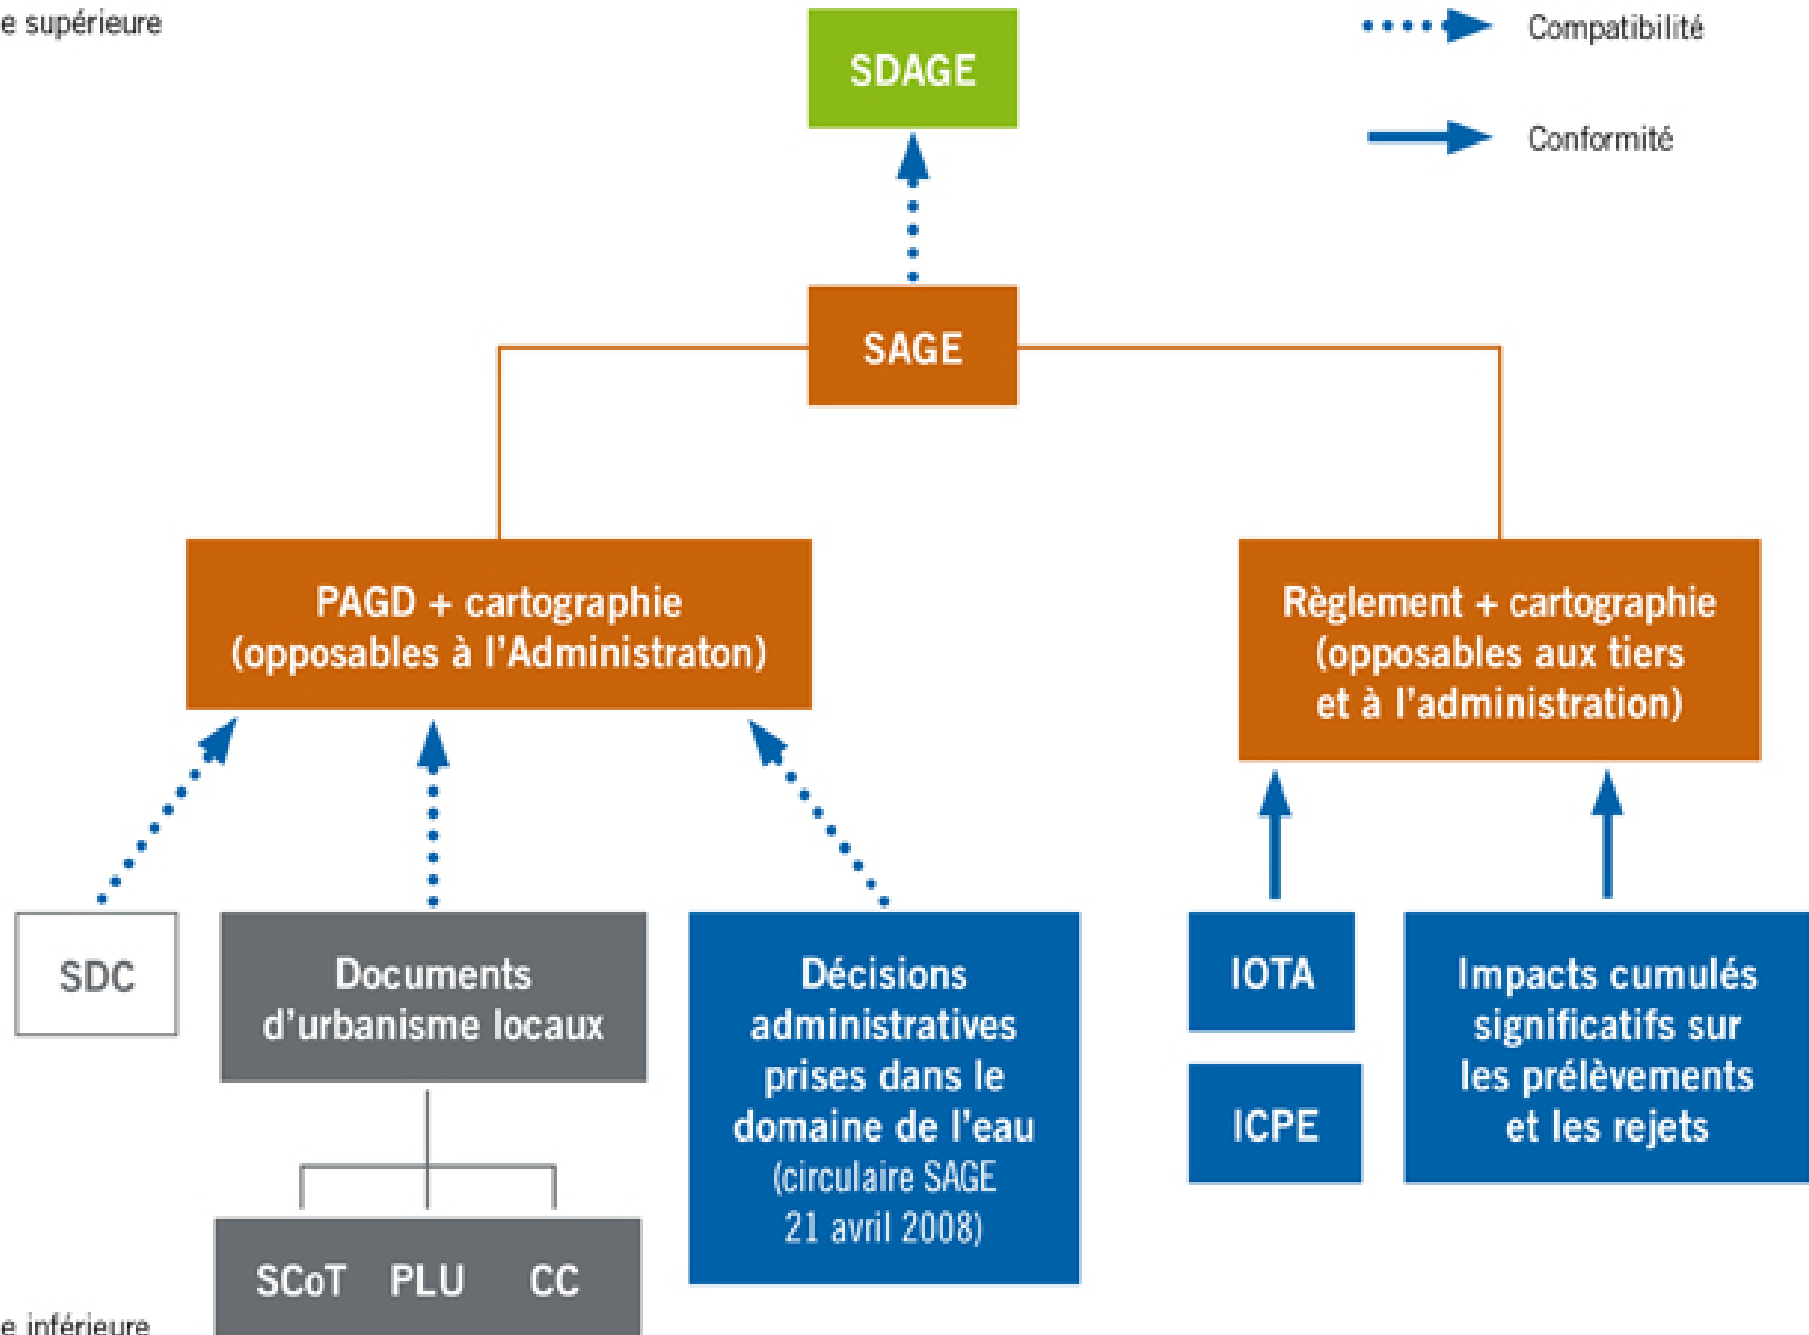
e supérieure

Compatibilité

Conformité

SDAGE

SAGE

PAGD + cartographie (opposables à l'Administraton)

Règlement + cartographie (opposables aux tiers et à l'administration)

SDC

Documents d'urbanisme locaux

SCoT PLU CC

Décisions administratives prises dans le domaine de l'eau (circulaire SAGE 21 avril 2008)

IOTA

ICPE

Impacts cumulés significatifs sur les prélèvements et les rejets

e inférieure